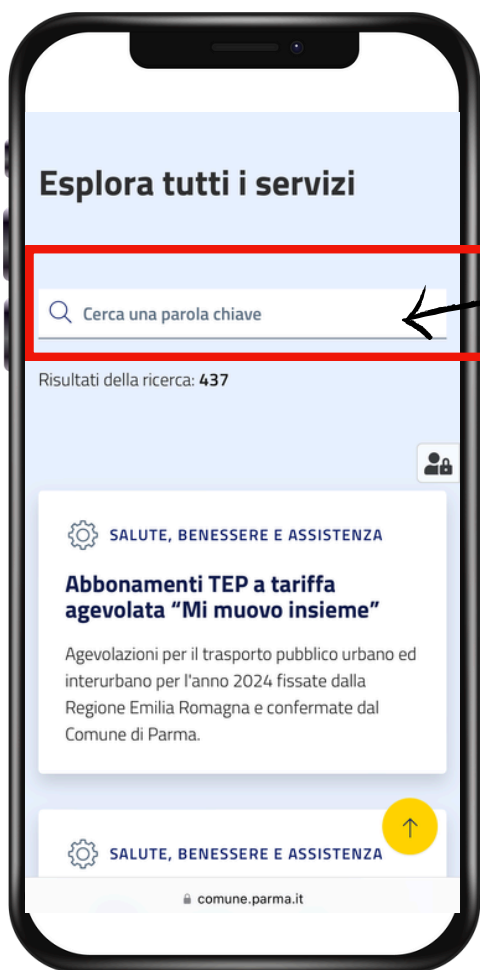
Esplora tutti i servizi

Cerca una parola chiave

Risultati della ricerca: **437**

SALUTE, BENESSERE E ASSISTENZA

Abbonamenti TEP a tariffa agevolata “Mi muovo insieme”

Agevolazioni per il trasporto pubblico urbano ed interurbano per l'anno 2024 fissate dalla Regione Emilia Romagna e confermate dal Comune di Parma.

SALUTE, BENESSERE E ASSISTENZA

comune.parma.it